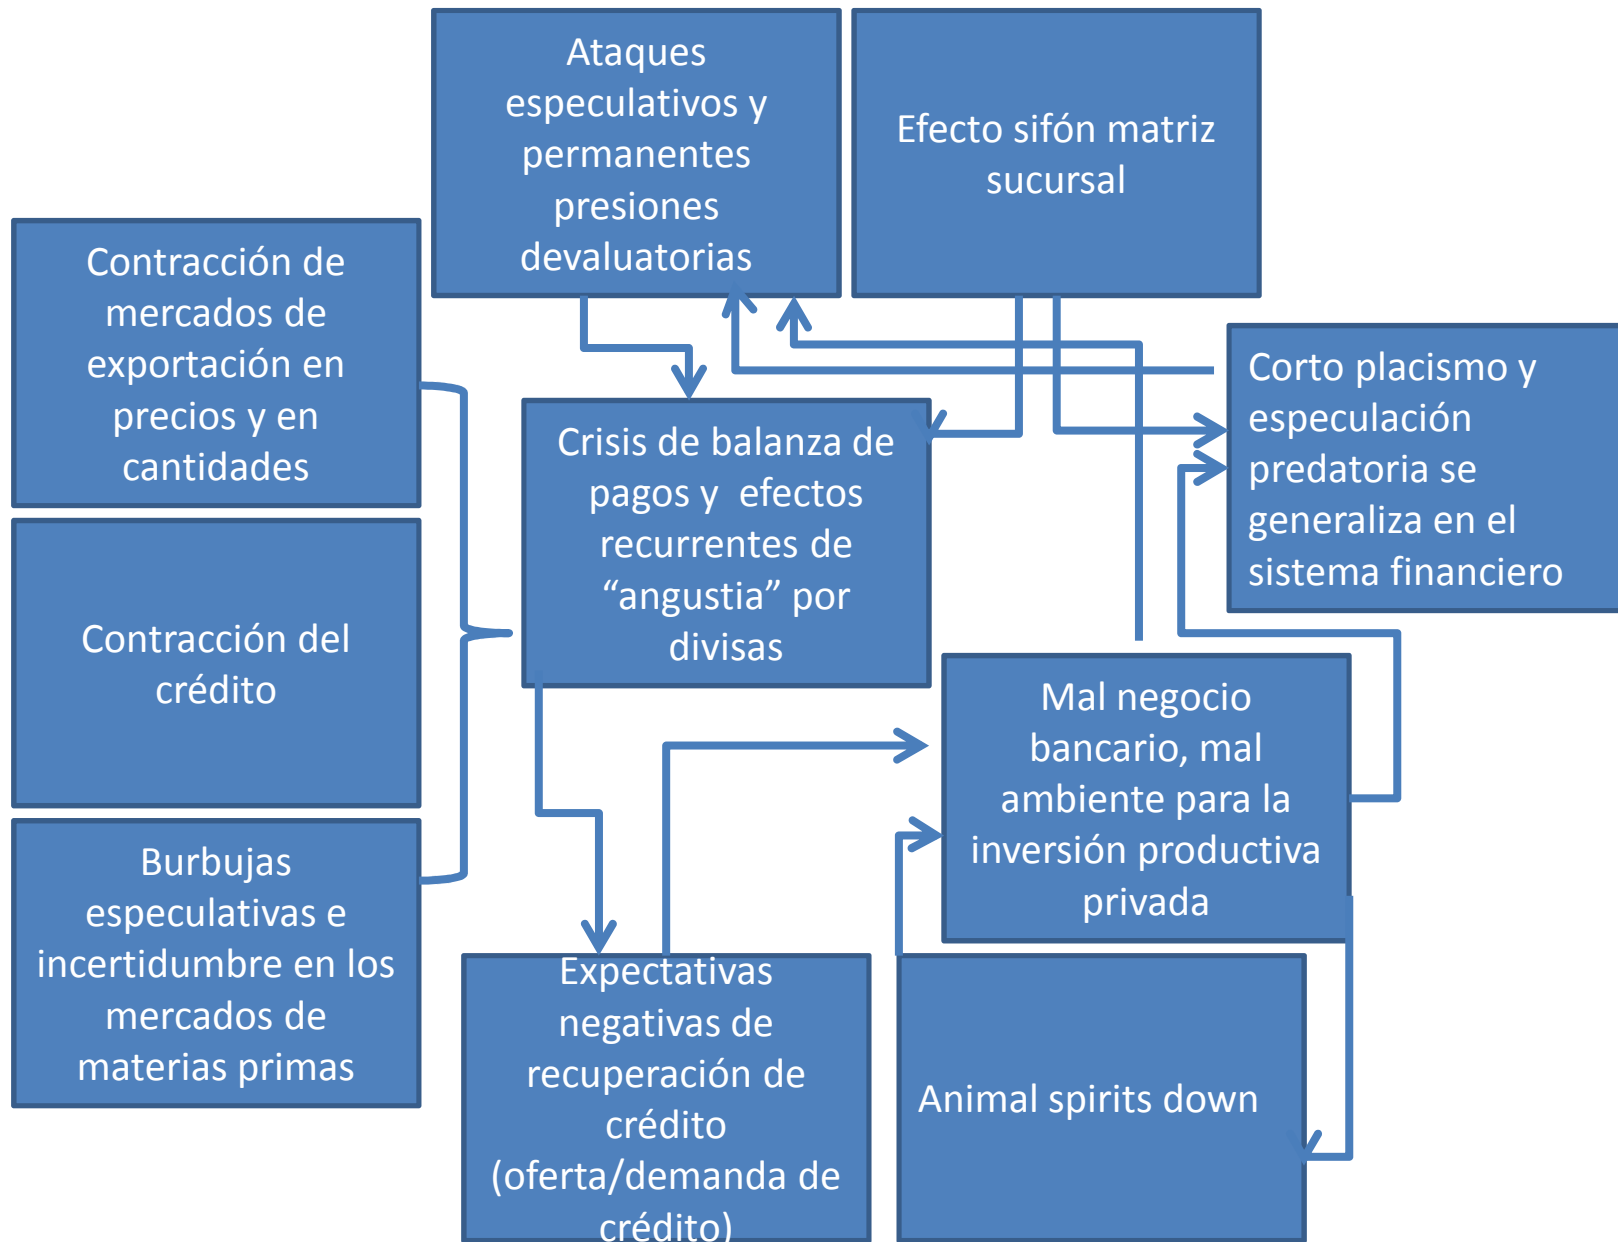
Ataques especulativos y permanentes presiones devaluatorias

Efecto sifón matriz sucursal

Contracción de mercados de exportación en precios y en cantidades

Crisis de balanza de pagos y efectos recurrentes de “angustia” por divisas

Corto placismo y especulación predatoria se generaliza en el sistema financiero

Contracción del crédito

Mal negocio bancario, mal ambiente para la inversión productiva privada

Burbujas especulativas e incertidumbre en los mercados de materias primas

Expectativas negativas de recuperación de crédito (oferta/demanda de crédito)

Animal spirits down